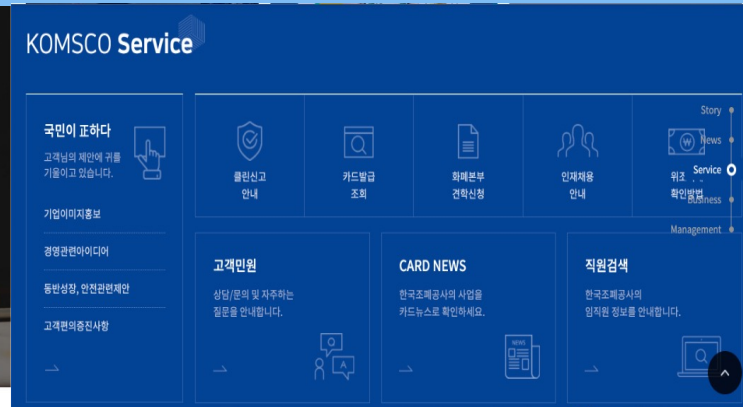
KOMSCO Service

국민이 표하다

고객님의 제안에 귀를 기울이고 있습니다.

기업이미지홍보

경영관련아이디어

동반성장, 안전관련제안

고객편의증진사항

클린신고 안내

카드발급 조회

화폐본부 견학신청

인재채용 안내

위조 확인방법

Story

News

Service

Business

Management

고객민원

상담/문의 및 자주하는 질문을 안내합니다.

CARD NEWS

한국조폐공사의 사업을 카드뉴스로 확인하세요.

NEWS

직원검색

한국조폐공사의 임직원 정보를 안내합니다.